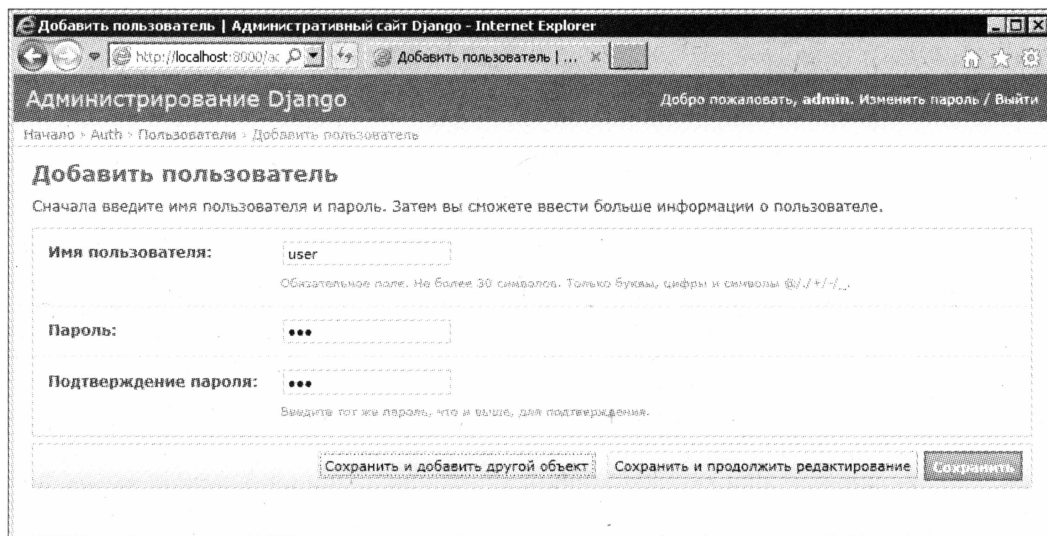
Добавить пользователь | Административный сайт Django - Internet Explorer

http://localhost:8000/ac

Добавить пользователь | ...

Администрирование Django

Добро пожаловать, admin. Изменить пароль / Выйти

Начало › Auth › Пользователи › Добавить пользователь

Добавить пользователь

Сначала введите имя пользователя и пароль. Затем вы сможете ввести больше информации о пользователе.

Имя пользователя: user

Обязательное поле. Не более 30 символов. Только буквы, цифры и символы @/./+/-/_.

Пароль: •••

Подтверждение пароля: •••

Введите тот же пароль, что и выше, для подтверждения.

Сохранить и добавить другой объект

Сохранить и продолжить редактирование

Сохранить